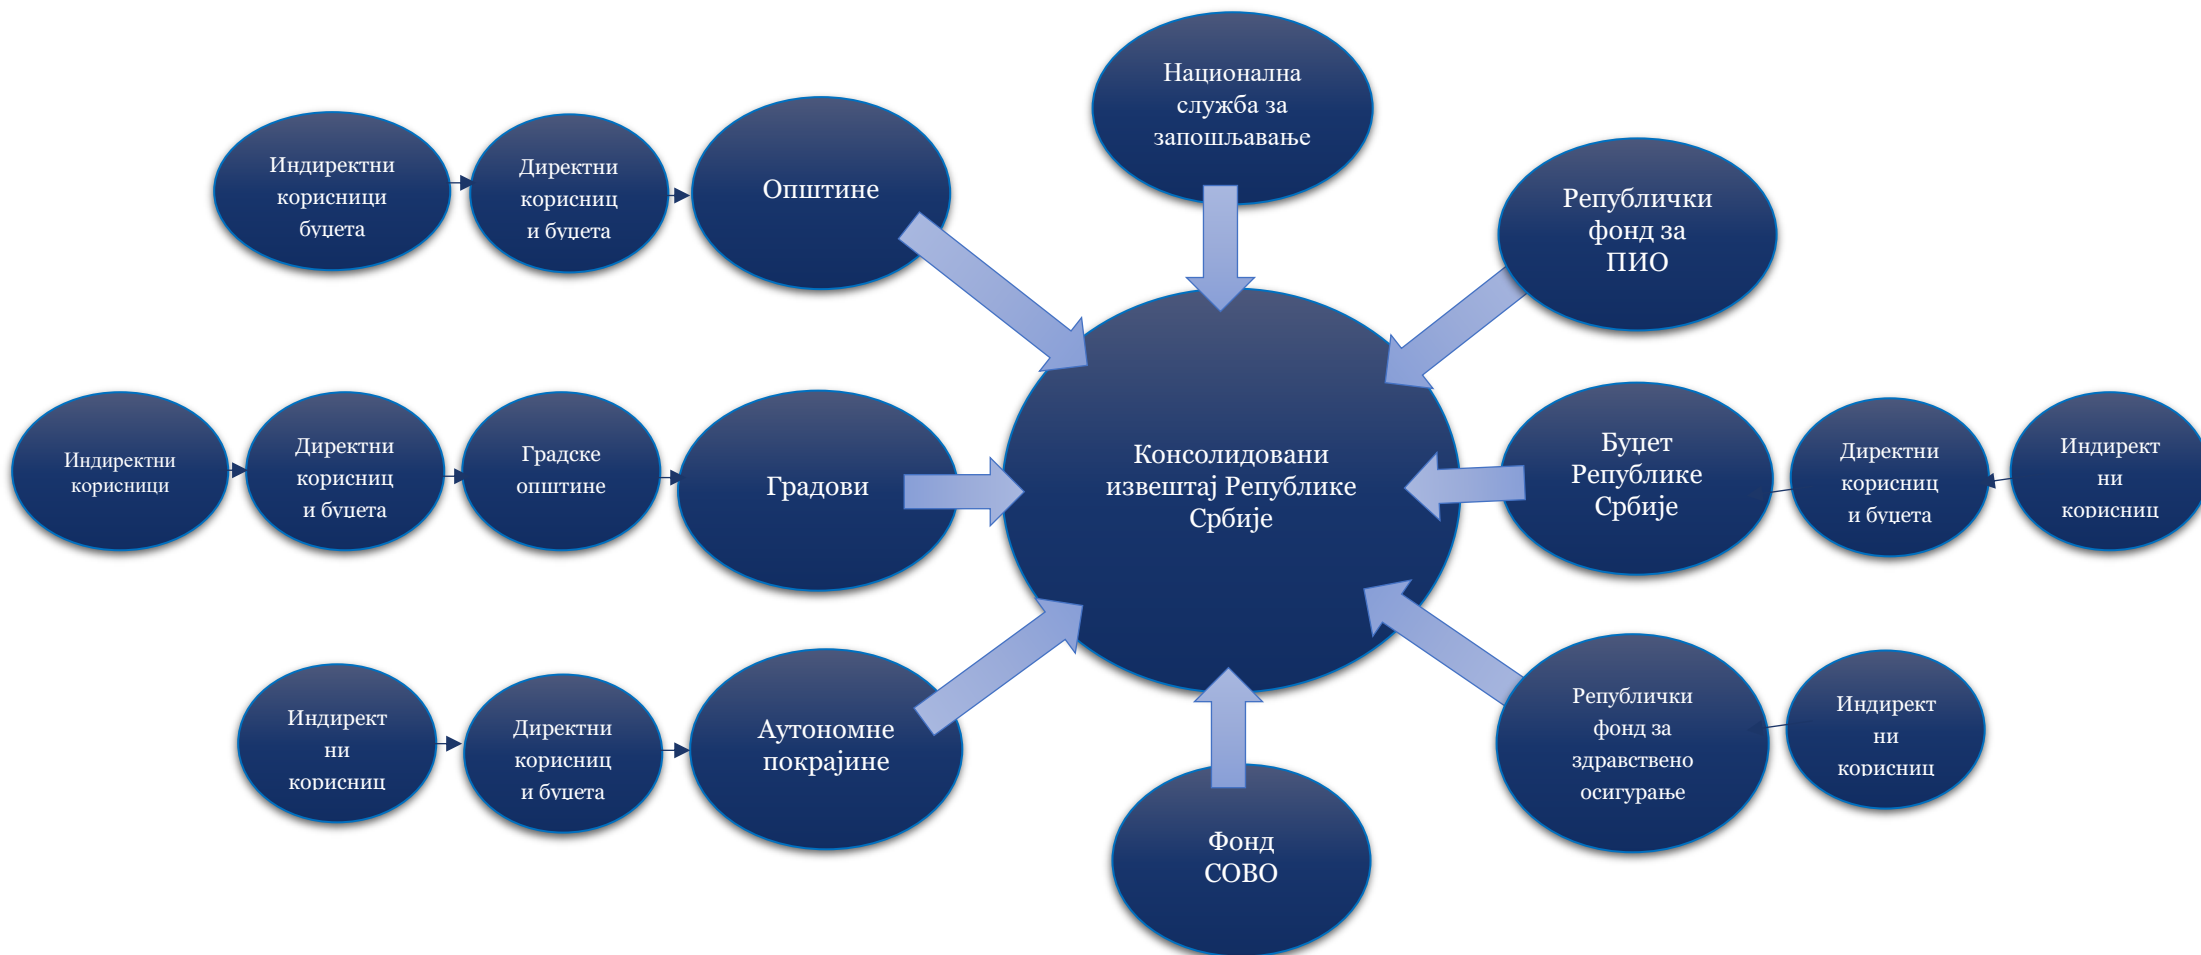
Национална служба за запошљавање

Индиректни корисници буџета

Директни корисниц и буџета

Општине

Републички фонд за ПИО

Индиректни корисници

Директни корисниц и буџета

Градске општине

Градови

Консолидовани извештај Републике Србије

Буџет Републике Србије

Директни корисниц и буџета

Индирект ни корисниц

Индирект ни корисниц

Директни корисниц и буџета

Аутономне покрајине

Републички фонд за здравствено осигурање

Индирект ни корисниц

Фонд СОВО